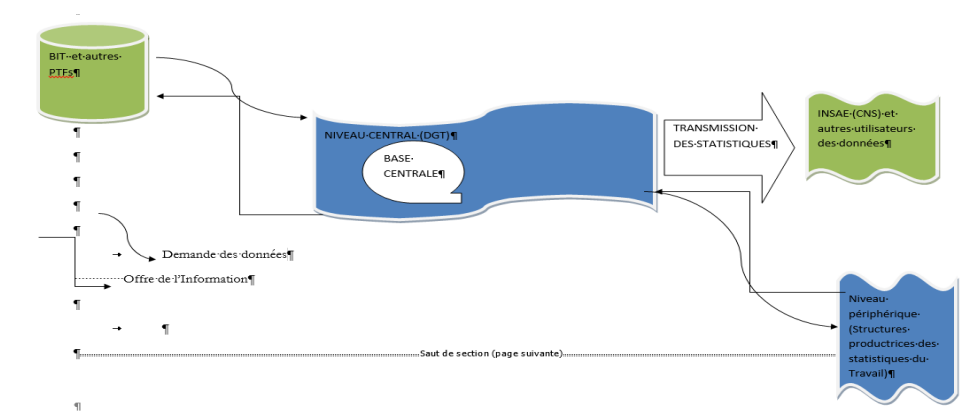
BIT··et·autres·PTFs¶

¶

¶

¶

¶

¶

NIVEAU·CENTRAL·(DGT)¶

BASE·CENTRALE¶

TRANSMISSION·DES·STATISTIQUES¶

INSAE·(CNS)·et·autres·utilisateurs·des·données¶

→ Demande·des·données¶

Offre·de·l'Information¶

¶

→ ¶

Niveau·périphérique·(Structures·productrices·des·statistiques·du·Travail)¶

¶ Saut de section (page suivante)

¶